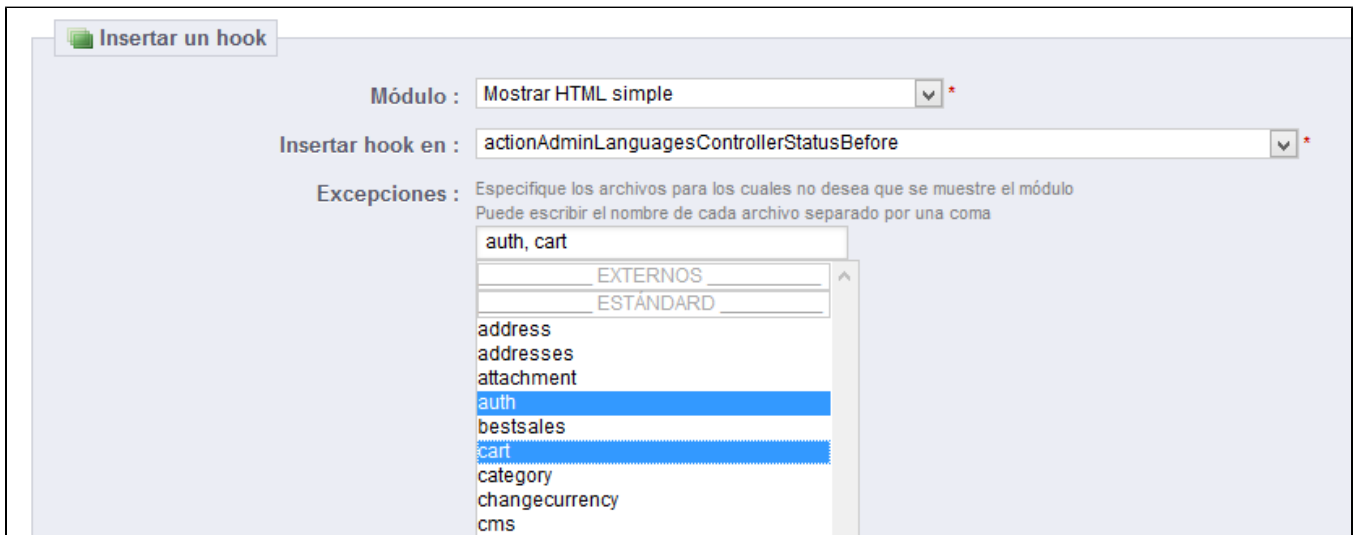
Insertar un hook

Módulo : Mostrar HTML simple *

Insertar hook en : actionAdminLanguagesControllerStatusBefore *

Excepciones : Especifique los archivos para los cuales no desea que se muestre el módulo
Puede escribir el nombre de cada archivo separado por una coma

auth, cart

_________ EXTERNOS _________
_________ ESTÁNDARD _________
address
addresses
attachment
auth
bestsales
cart
category
changecurrency
cms